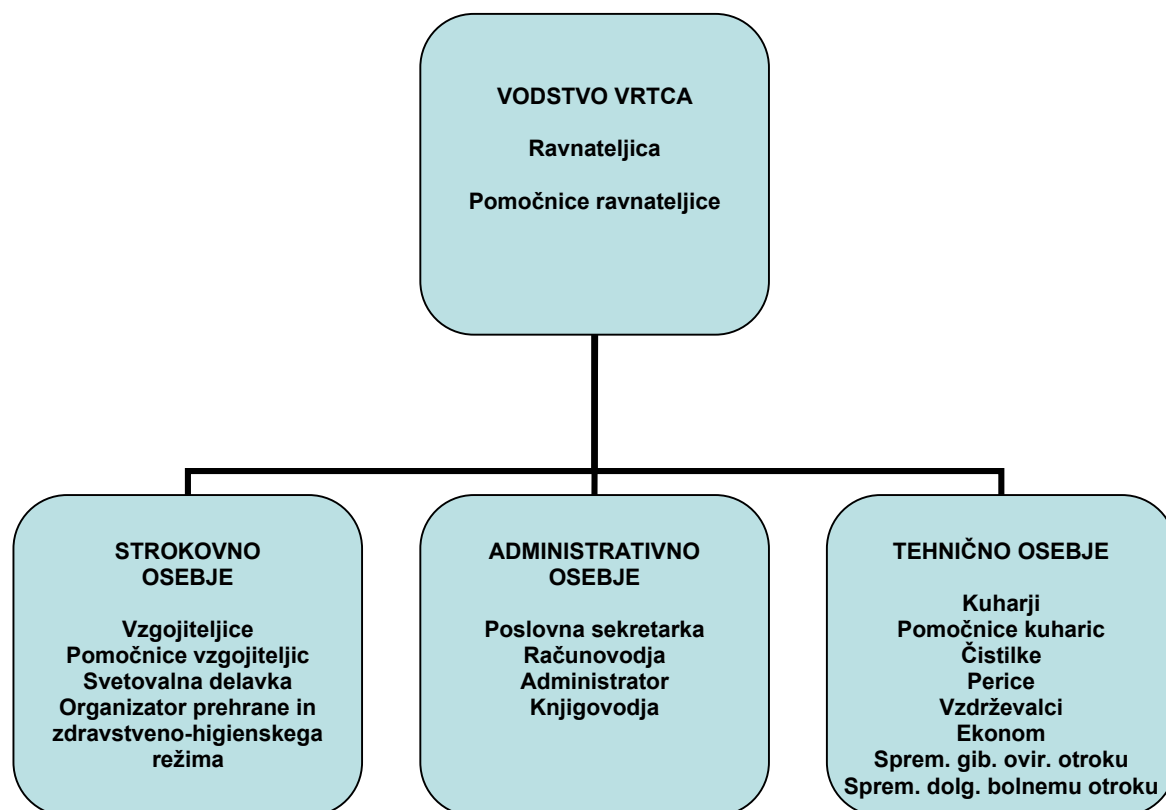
VODSTVO VRTCA

Ravnateljica

Pomočnice ravnateljice

STROKOVNO OSEBJE

Vzgojiteljice
Pomočnice vzgojiteljic
Svetovalna delavka
Organizator prehrane in zdravstveno-higienskega režima

ADMINISTRATIVNO OSEBJE

Poslovna sekretarka
Računovodja
Administrator
Knjigovodja

TEHNIČNO OSEBJE

Kuharji
Pomočnice kuharic
Čistilke
Perice
Vzdrževalci
Ekonom
Sprem. gib. ovir. otroku
Sprem. dolg. bolnemu otroku